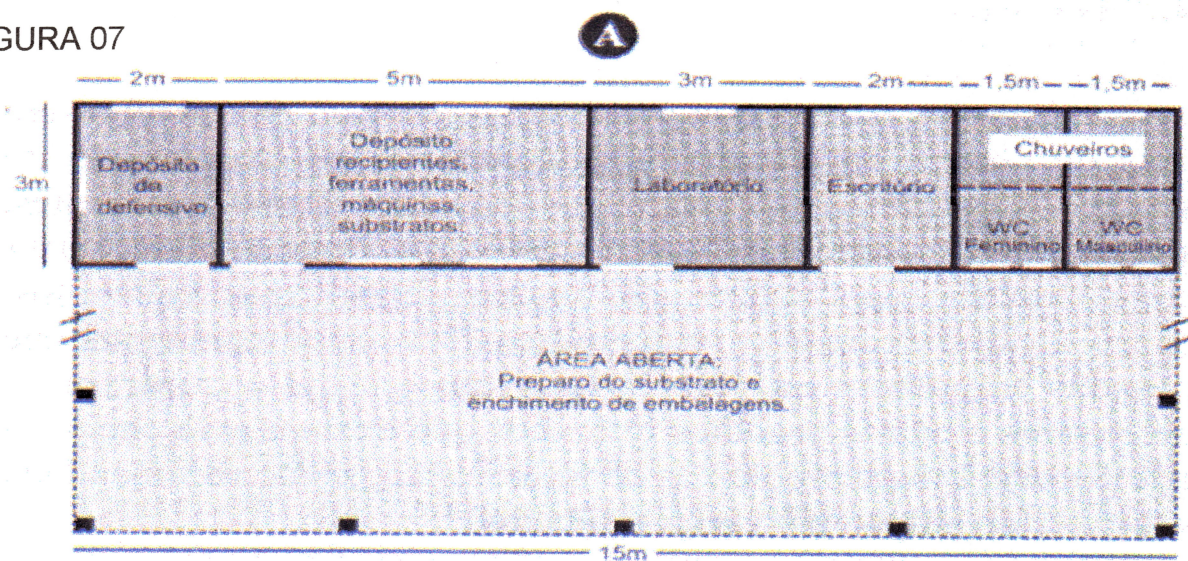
GURA 07

A

2m

5m

3m

2m

1,5m

1,5m

3m

Depósito de defensivo

Depósito recipientes, ferramentas, máquinas, substratos.

Laboratório

Escritório

Chuveiros

WC Feminino

WC Masculino

ÁREA ABERTA: Preparo do substrato e enchimento de embalagens.

15m